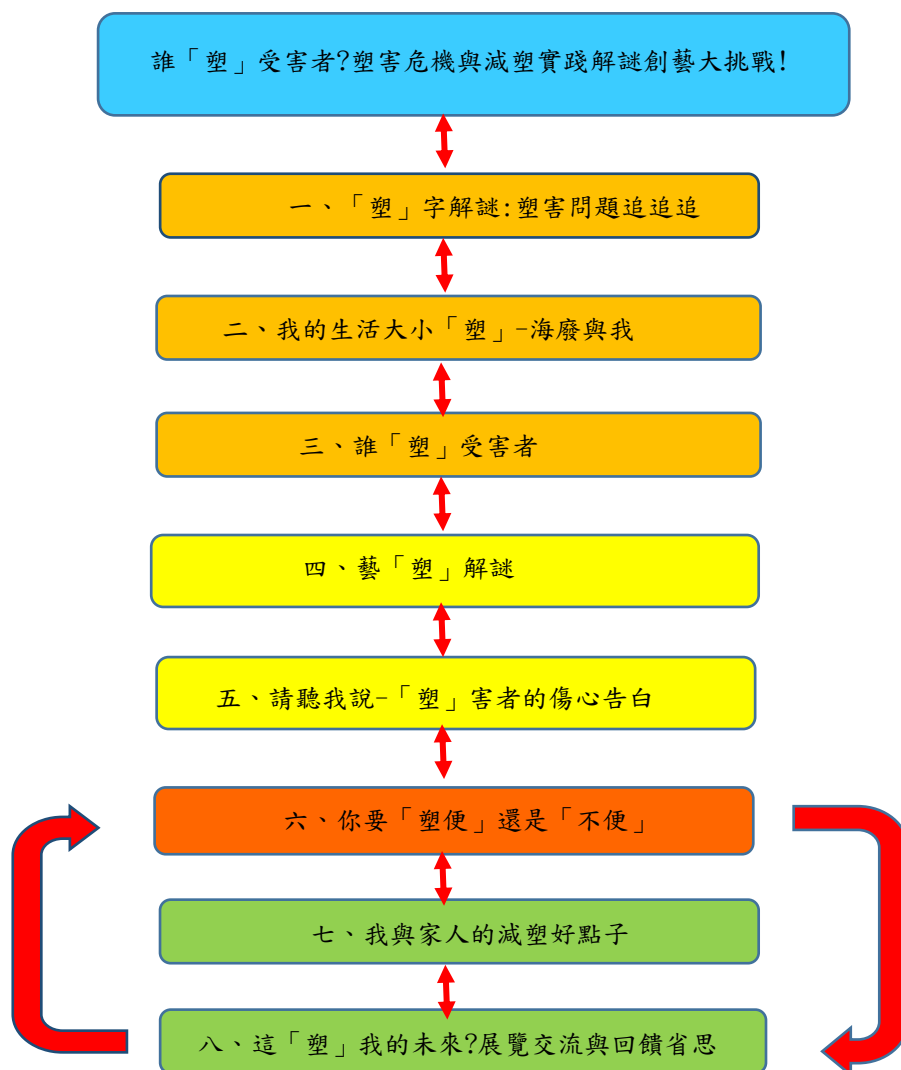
誰「塑」受害者?塑害危機與減塑實踐解謎創藝大挑戰!

一、「塑」字解謎:塑害問題追追追

二、我的生活大小「塑」–海廢與我

三、誰「塑」受害者

四、藝「塑」解謎

五、請聽我說–「塑」害者的傷心告白

六、你要「塑便」還是「不便」

七、我與家人的減塑好點子

八、這「塑」我的未來?展覽交流與回饋省思